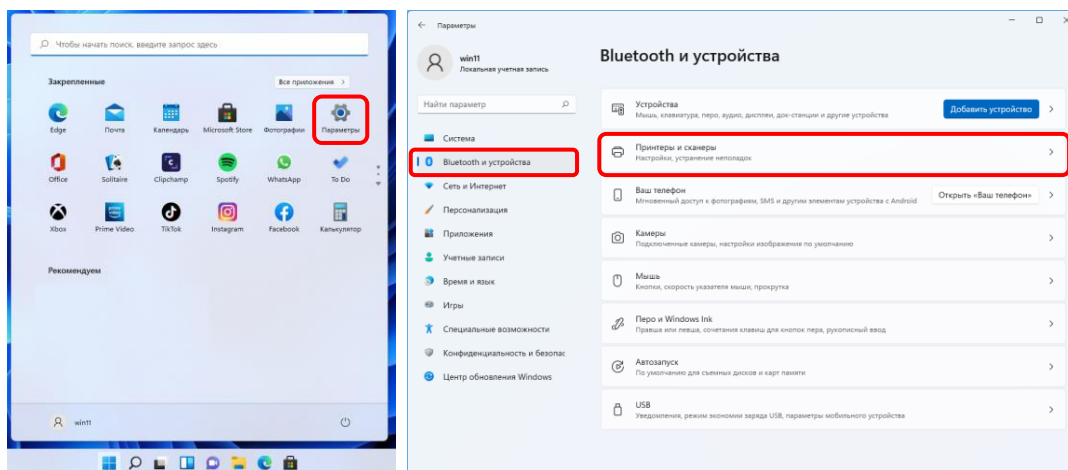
Чтобы начать поиск, введите запрос здесь

Закрепленные

Все приложения >

Edge
Почта
Календарь
Microsoft Store
Фотографии
Параметры
Office
Solitaire
Clipchamp
Spotify
WhatsApp
To Do
Xbox
Prime Video
TikTok
Instagram
Facebook
Калькулятор

Рекомендуем

win11

Параметры

win11
Локальная учетная запись

Найти параметр

Система
Bluetooth и устройства
Сеть и Интернет
Персонализация
Приложения
Учетные записи
Время и язык
Игры
Специальные возможности
Конфиденциальность и безопас
Центр обновления Windows

Bluetooth и устройства

Устройства
Мышь, клавиатура, перо, аудио, дисплеи, док-станции и другие устройства
Добавить устройство

Принтеры и сканеры
Настройки, устранение неполадок

Ваш телефон
Мгновенный доступ к фотографиям, SMS и другим элементам устройства с Android
Открыть «Ваш телефон»

Камеры
Подключенные камеры, настройки изображения по умолчанию

Мышь
Кнопки, скорость указателя мыши, прокрутка

Перо и Windows Ink
Правша или левша, сочетания клавиш для кнопок пера, рукописный ввод

Автозапуск
По умолчанию для съемных дисков и карт памяти

USB
Уведомления, режим экономии заряда USB, параметры мобильного устройства